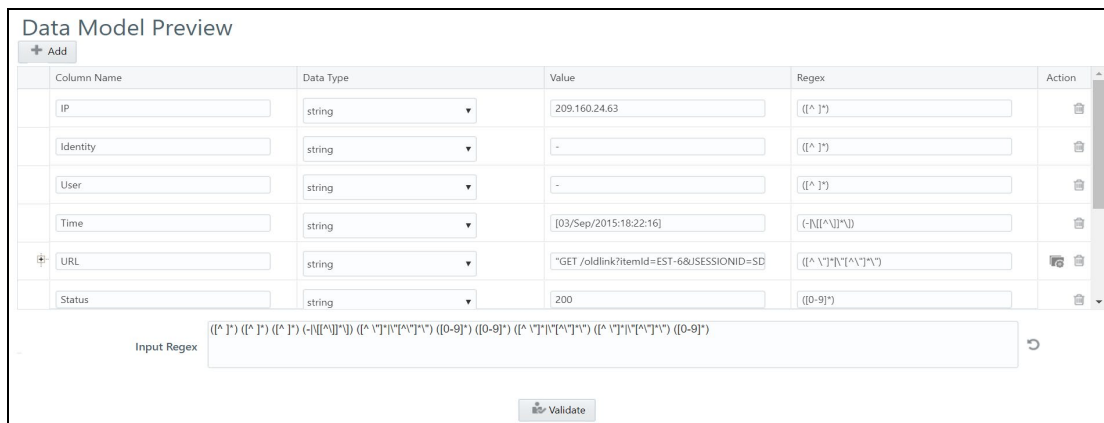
Data Model Preview

+ Add

| Column Name | Data Type | Value | Regex | Action |
|---|---|---|---|---|
| IP | string | 209.160.24.63 | ([^ ]*) | |
| Identity | string | - | ([^ ]*) | |
| User | string | - | ([^ ]*) | |
| Time | string | [03/Sep/2015:18:22:16] | (-|\[[^\]]*\]) | |
| URL | string | "GET /oldlink?itemId=EST-6&JSESSIONID=SD | ([^ \"]*|\"[^\"]*\") | |
| Status | string | 200 | ([0-9]*) | |

Input Regex ([^ ]*) ([^ ]*) ([^ ]*) (-|\[[^\]]*\]) ([^ \"]*|\"[^\"]*\") ([0-9]*) ([0-9]*) ([^ \"]*|\"[^\"]*\") ([^ \"]*|\"[^\"]*\") ([0-9]*)

Validate